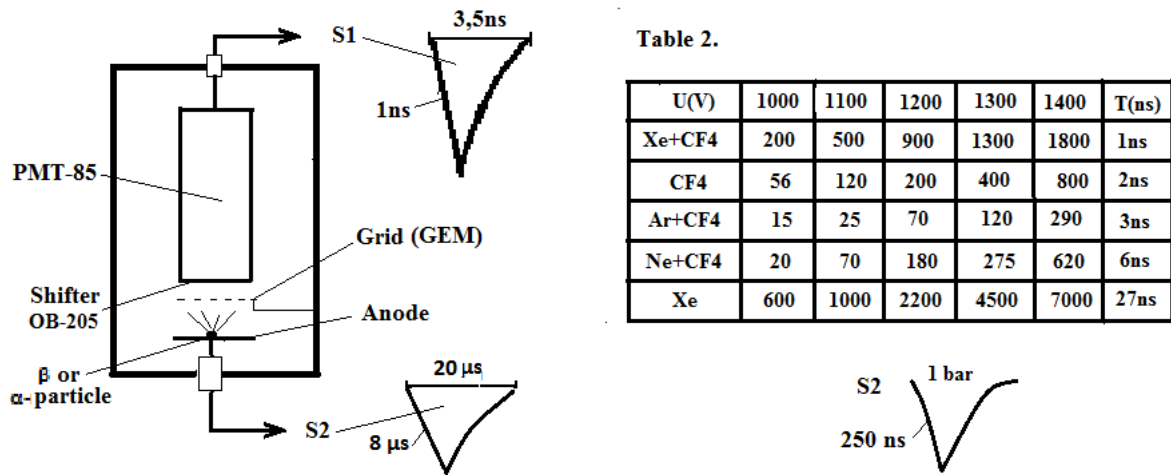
S1

3,5ns

1ns

PMT-85

Grid (GEM)

Shifter OB-205

Anode

β or α- particle

20 μs

S2

8 μs

Table 2.

| U(V) | 1000 | 1100 | 1200 | 1300 | 1400 | T(ns) |
|---|---|---|---|---|---|---|
| Xe+CF4 | 200 | 500 | 900 | 1300 | 1800 | 1ns |
| CF4 | 56 | 120 | 200 | 400 | 800 | 2ns |
| Ar+CF4 | 15 | 25 | 70 | 120 | 290 | 3ns |
| Ne+CF4 | 20 | 70 | 180 | 275 | 620 | 6ns |
| Xe | 600 | 1000 | 2200 | 4500 | 7000 | 27ns |

S2

1 bar

250 ns